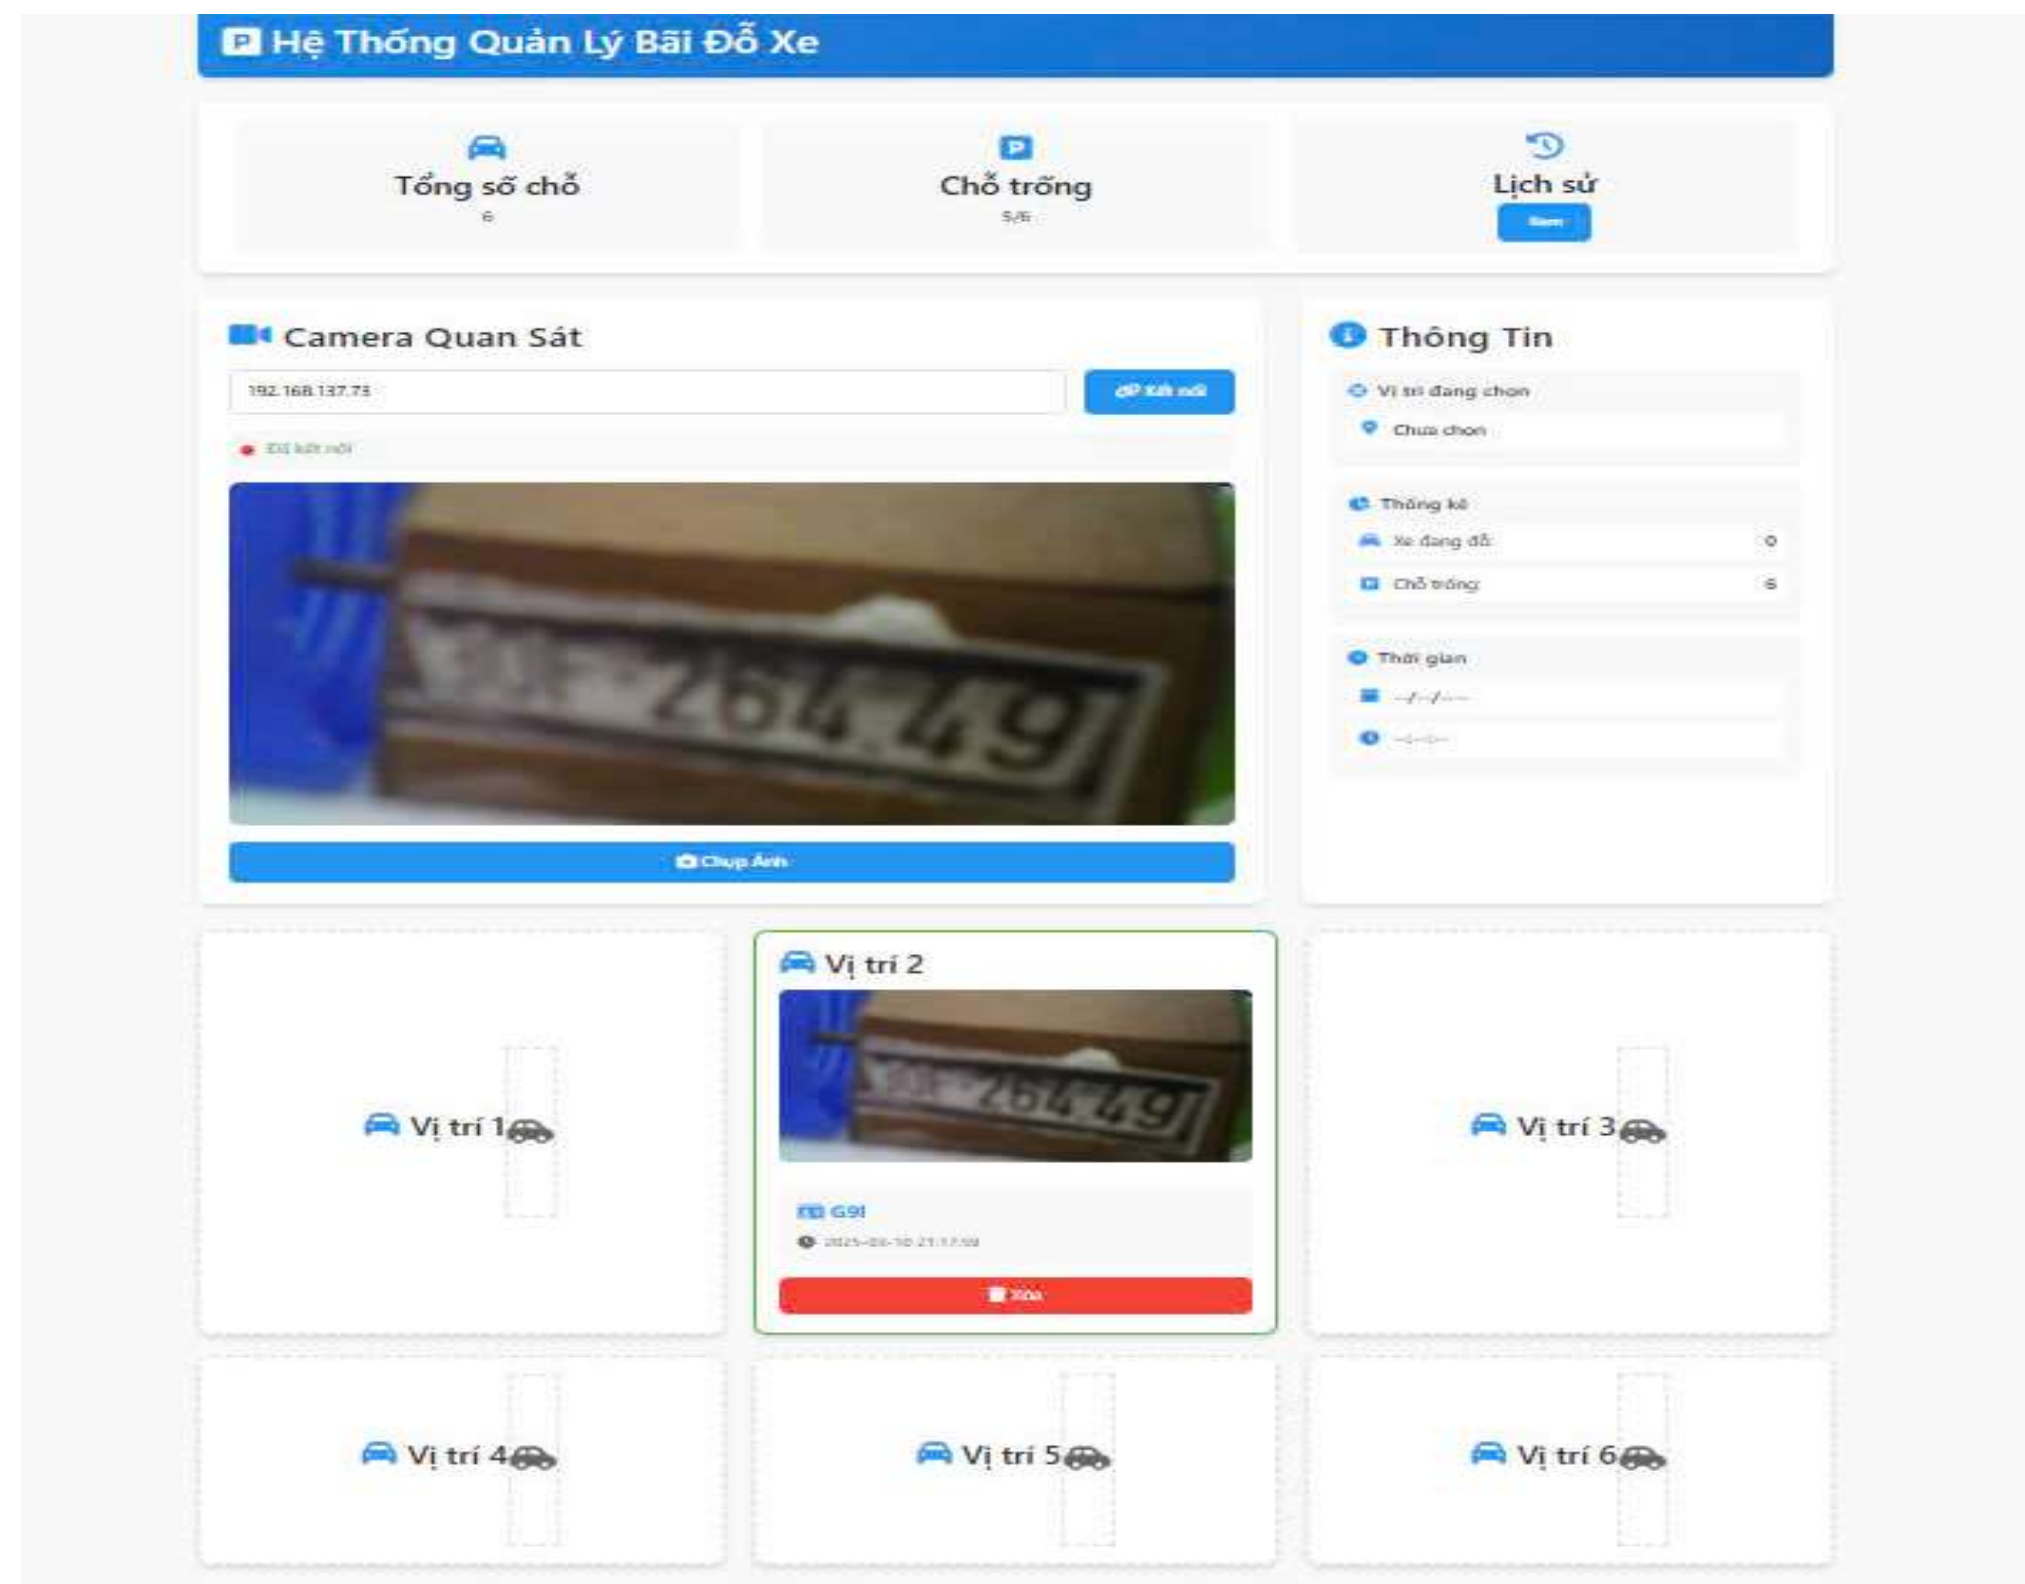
Hệ Thống Quản Lý Bãi Đỗ Xe

Tổng số chỗ
6

Chỗ trống
5/6

Lịch sử
Xem

Camera Quan Sát

192.168.137.73

Kết nối

Đã kết nối

264.49

Chụp Ảnh

Thông Tin

Vị trí đang chọn
Chưa chọn

Thống kê
Xe đang đỗ 0
Chỗ trống 6

Thời gian
--/--/----
--:--:--

Vị trí 1

Vị trí 2

264.49

G9I

2025-03-10 21:17:59

Xóa

Vị trí 3

Vị trí 4

Vị trí 5

Vị trí 6